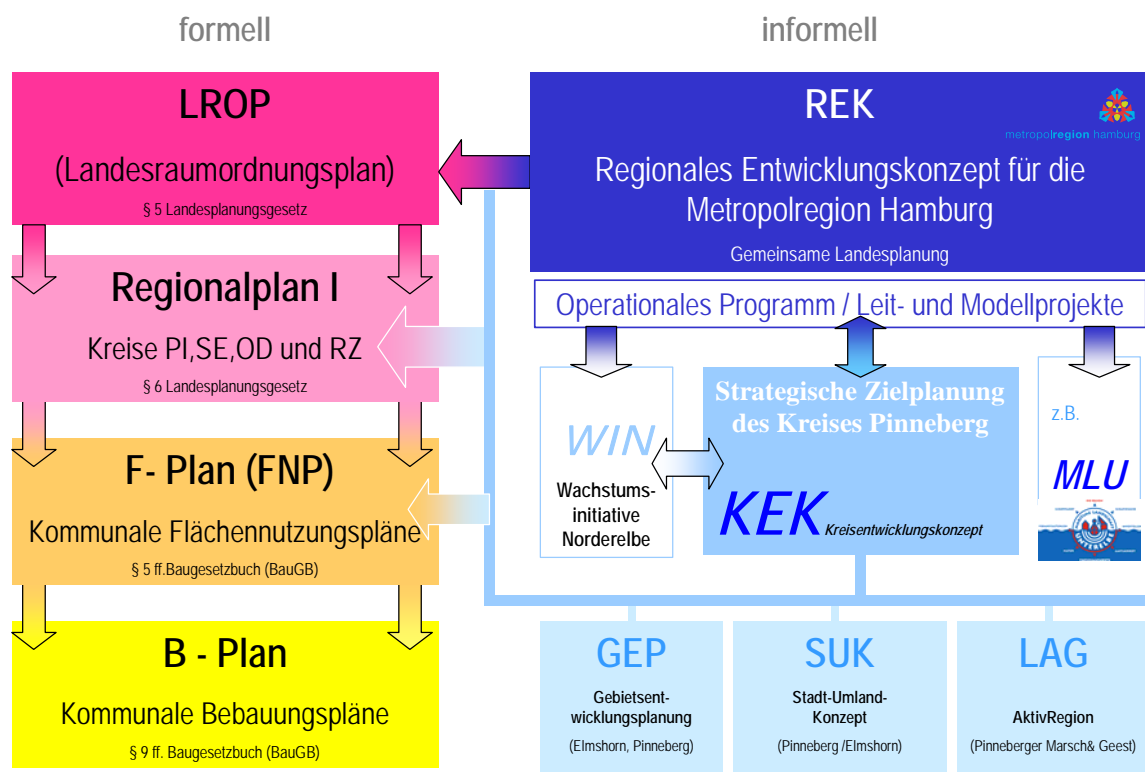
formell

informell

LROP

(Landesraumordnungsplan)

§ 5 Landesplanungsgesetz

REK

metropolregion hamburg

Regionales Entwicklungskonzept für die Metropolregion Hamburg

Gemeinsame Landesplanung

Regionalplan I

Kreise PI,SE,OD und RZ

§ 6 Landesplanungsgesetz

Operationales Programm / Leit- und Modellprojekte

WIN

Wachstums-initiative Norderelbe

Strategische Zielplanung des Kreises Pinneberg

KEK Kreisentwicklungskonzept

z.B.

MLU

F- Plan (FNP)

Kommunale Flächennutzungspläne

§ 5 ff.Baugesetzbuch (BauGB)

B - Plan

Kommunale Bebauungspläne

§ 9 ff. Baugesetzbuch (BauGB)

GEP

Gebietsentwicklungsplanung

(Elmshorn, Pinneberg)

SUK

Stadt-Umland-Konzept

(Pinneberg /Elmshorn)

LAG

AktivRegion

(Pinneberger Marsch& Geest)